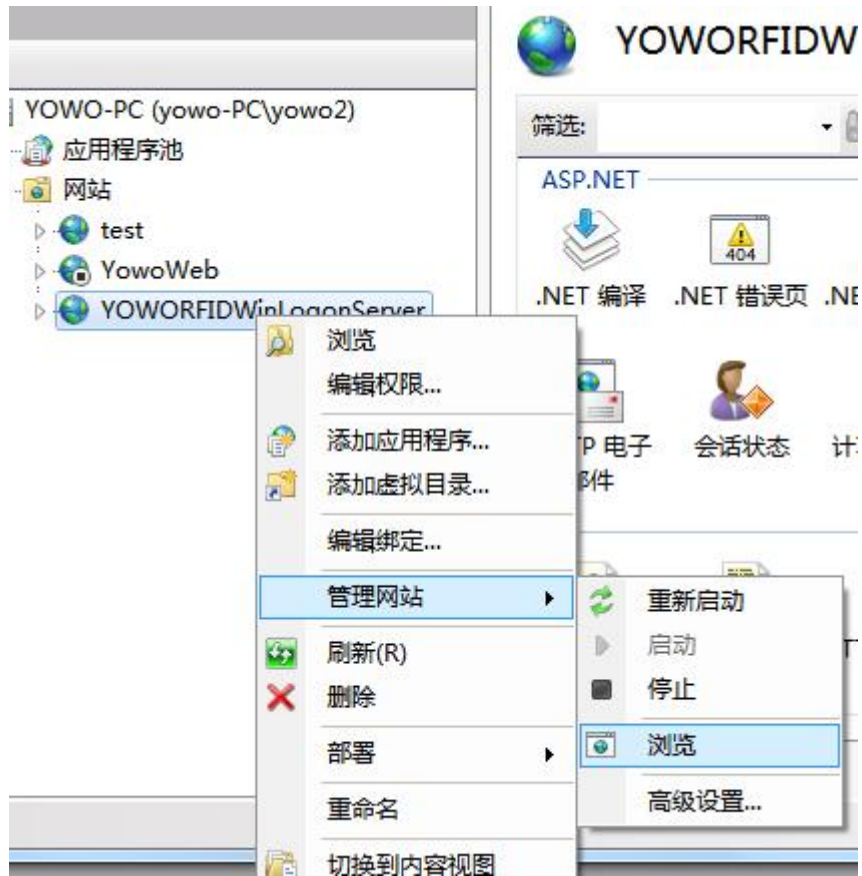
YOWORFIDW

YOWO-PC (yowo-PC\yowo2)
应用程序池
网站
test
YowoWeb
YOWORFIDWinLogonServer

筛选:

ASP.NET

404

.NET 编译 .NET 错误页 .NE

TP 电子
邮件

会话状态 计

浏览
编辑权限...
添加应用程序...
添加虚拟目录...
编辑绑定...
管理网站
刷新(R)
删除
部署
重命名
切换到内容视图

重新启动
启动
停止
浏览
高级设置...